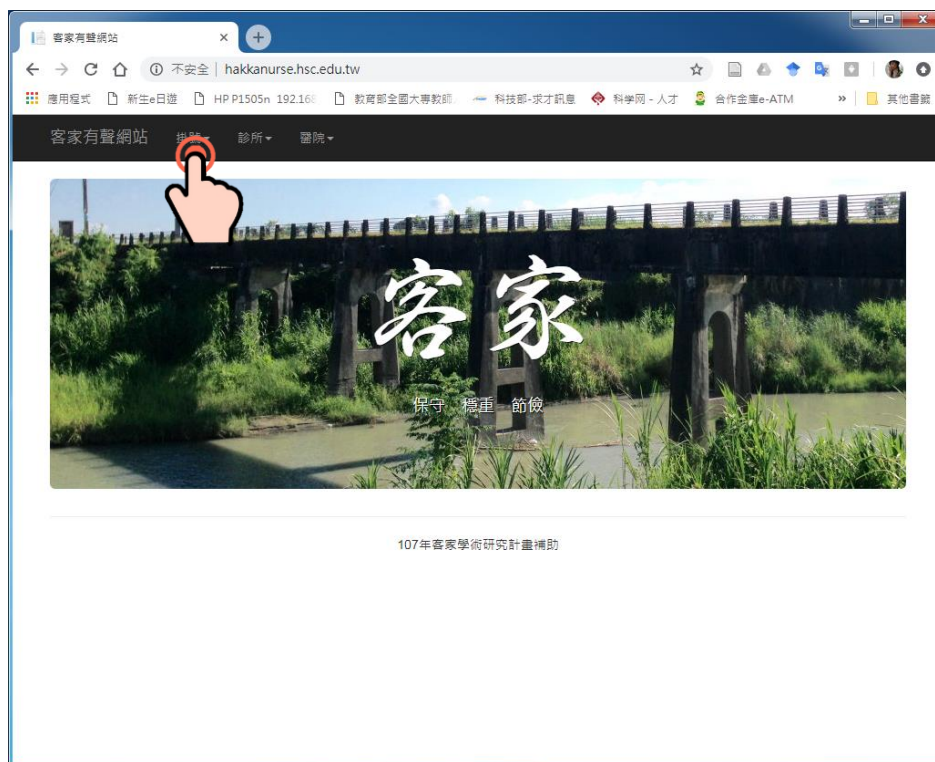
客家有聲網站

不安全 | hakkanurse.hsc.edu.tw

應用程式 新生e日遊 HP P1505n 192.168 教育部全國大專教師 科技部-求才訊息 科学网 - 人才 合作金庫e-ATM » 其他書籤

客家有聲網站 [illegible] 診所 醫院

客家

保守 穩重 節儉

107年客家學術研究計畫補助